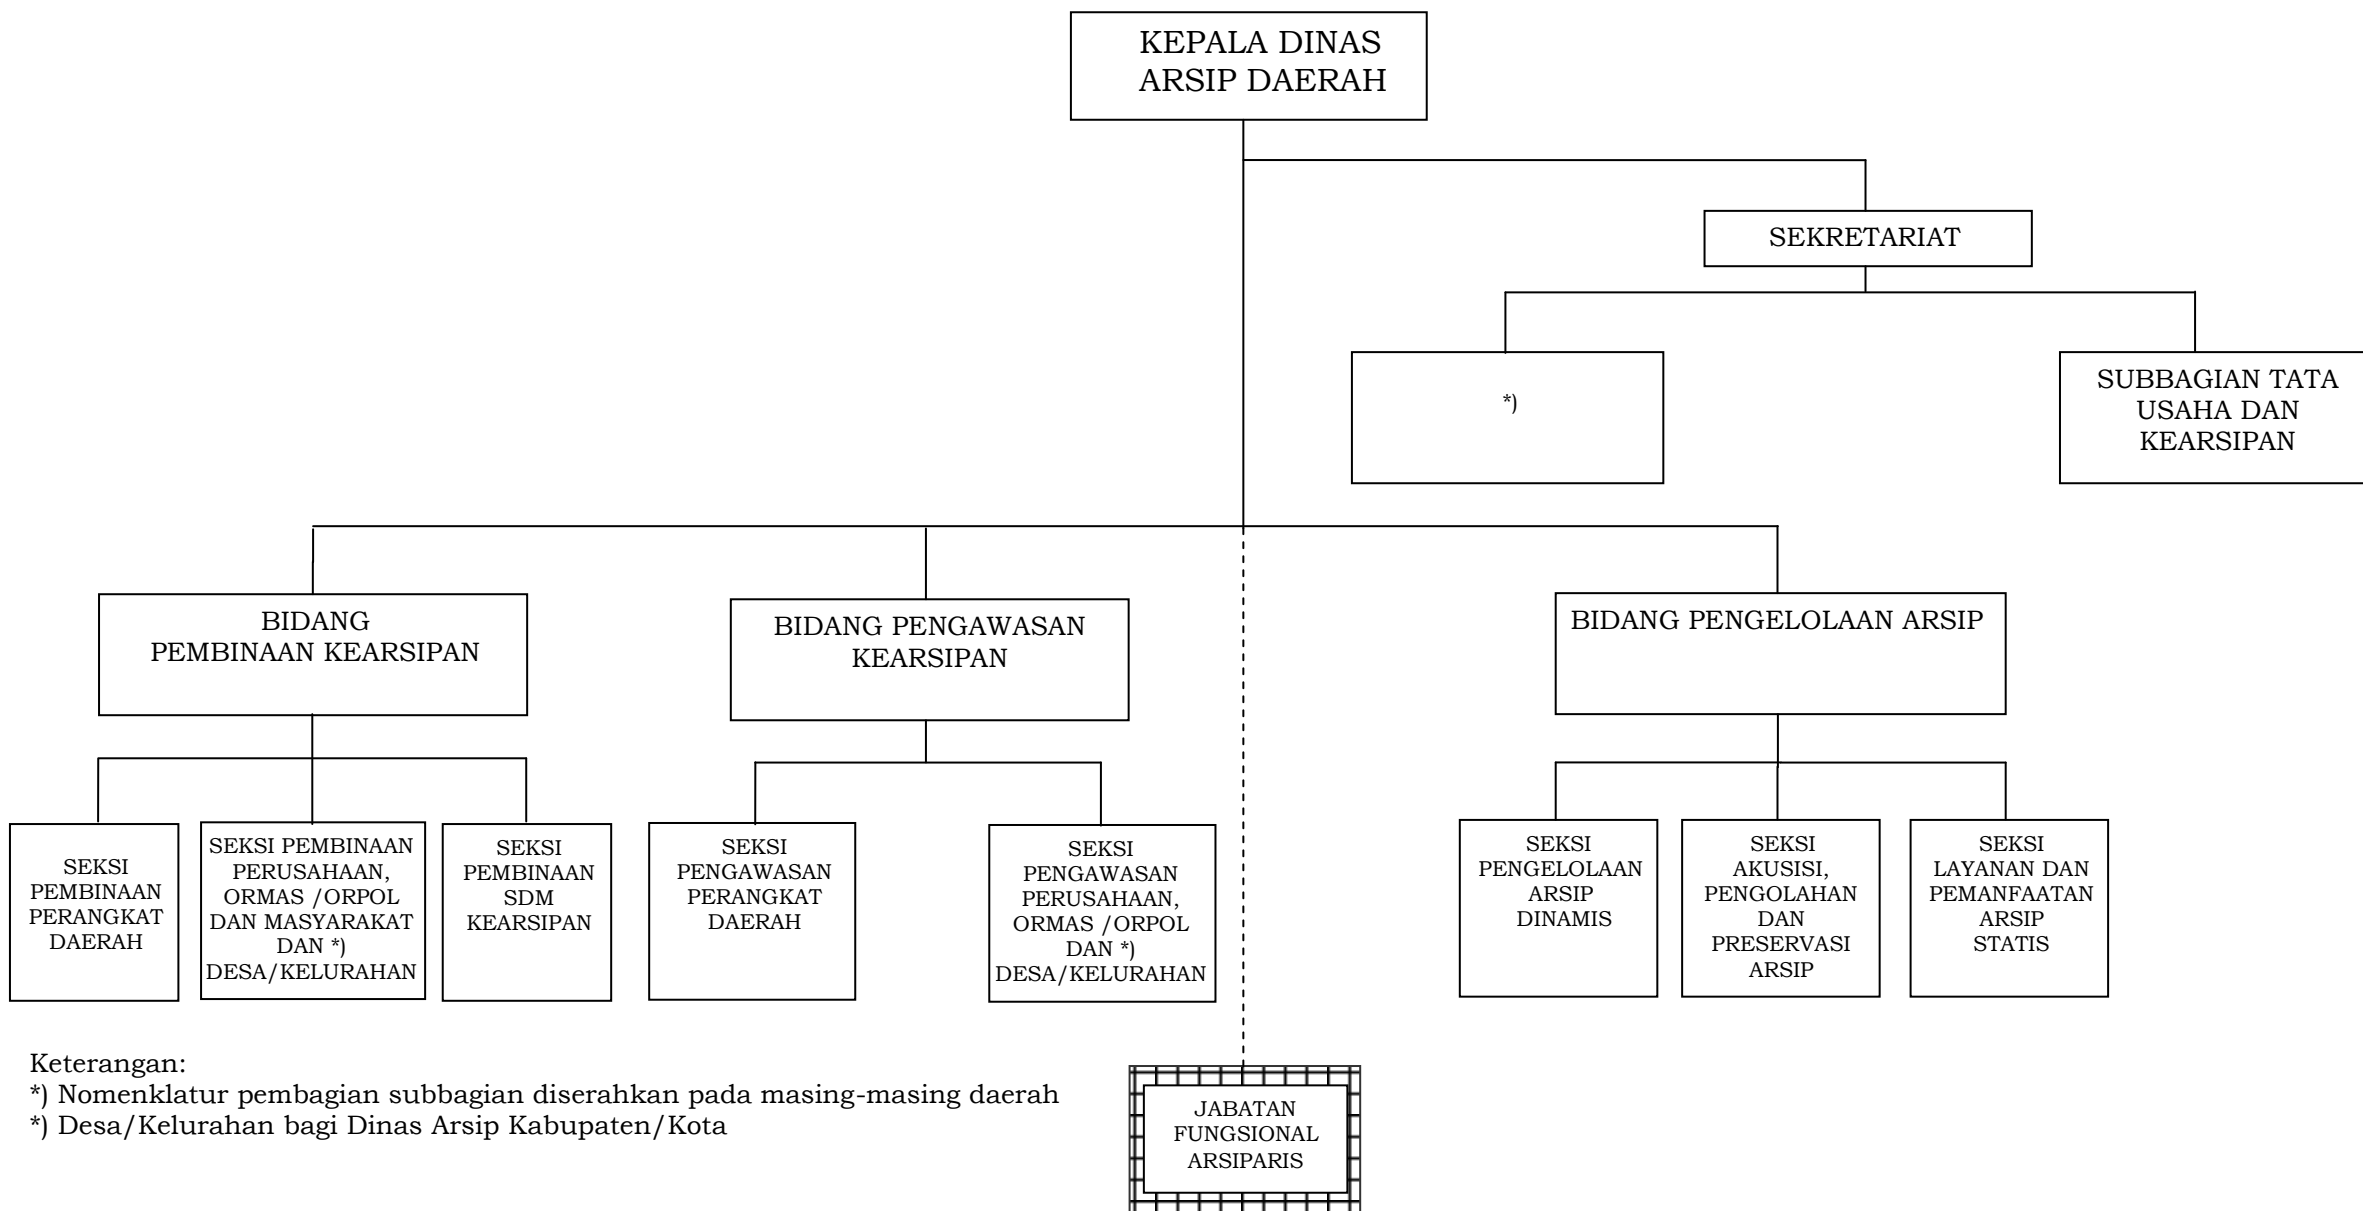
KEPALA DINAS
ARSIP DAERAH

SEKRETARIAT

*)

SUBBAGIAN TATA USAHA DAN KEARSIPAN

BIDANG PEMBINAAN KEARSIPAN

BIDANG PENGAWASAN KEARSIPAN

BIDANG PENGELOLAAN ARSIP

SEKSI PEMBINAAN PERANGKAT DAERAH

SEKSI PEMBINAAN PERUSAHAAN, ORMAS /ORPOL DAN MASYARAKAT DAN *) DESA/KELURAHAN

SEKSI PEMBINAAN SDM KEARSIPAN

SEKSI PENGAWASAN PERANGKAT DAERAH

SEKSI PENGAWASAN PERUSAHAAN, ORMAS /ORPOL DAN *) DESA/KELURAHAN

SEKSI PENGELOLAAN ARSIP DINAMIS

SEKSI AKUSISI, PENGOLAHAN DAN PRESERVASI ARSIP

SEKSI LAYANAN DAN PEMANFAATAN ARSIP STATIS

Keterangan:
*) Nomenklatur pembagian subbagian diserahkan pada masing-masing daerah
*) Desa/Kelurahan bagi Dinas Arsip Kabupaten/Kota

JABATAN FUNGSIONAL ARSIPARIS